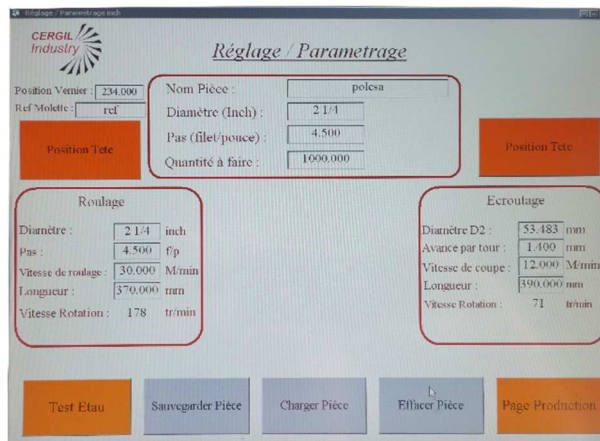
Réglage / Parametrage inch

CERGIL Industry

Réglage / Parametrage

Position Vernier : 234.000
Ref Molette : ref

Nom Pièce : polesa
Diamètre (Inch) : 2 1/4
Pas (filet/pouce) : 4.500
Quantité à faire : 1000.000

Position Tete

Position Tete

Roulage

Diamètre : 2 1/4 inch
Pas : 4.500 f/p
Vitesse de roulage : 30.000 M/min
Longueur : 370.000 mm
Vitesse Rotation : 178 tr/min

Ecroutage

Diamètre D2 : 53.483 mm
Avance par tour : 1.400 mm
Vitesse de coupe : 12.000 M/min
Longueur : 390.000 mm
Vitesse Rotation : 71 tr/min

Test Etau

Sauvegarder Pièce

Charger Pièce

Effacer Pièce

Page Production